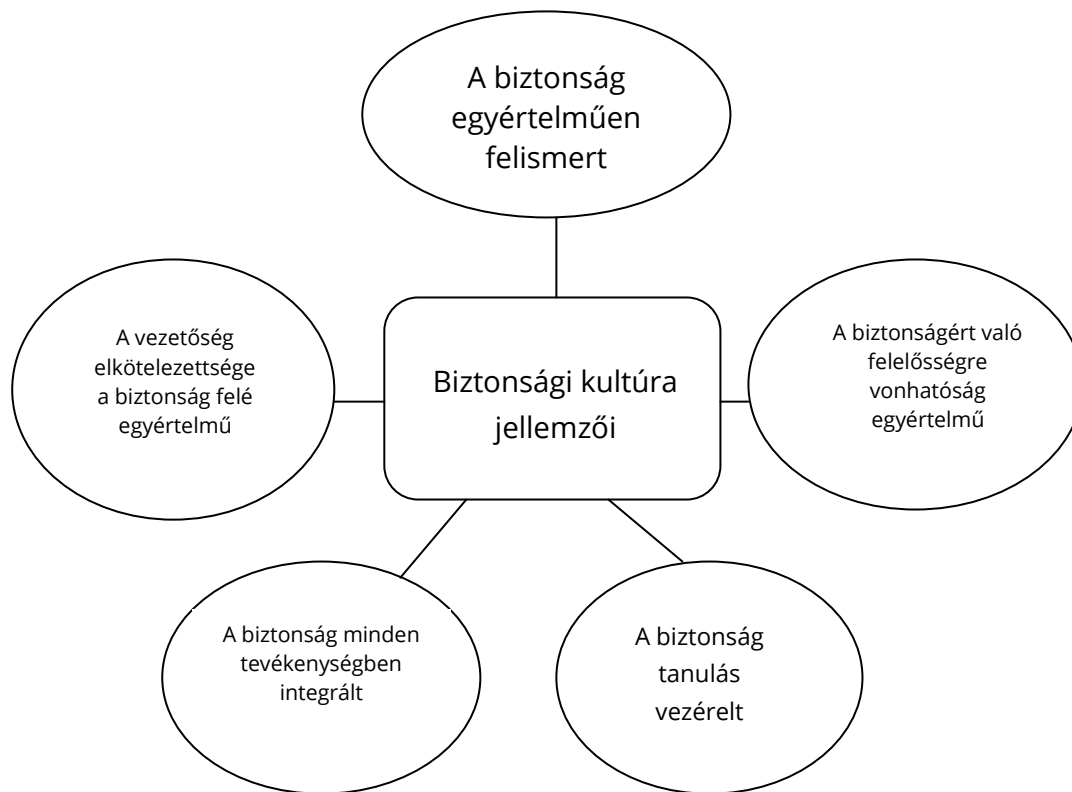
A biztonság egyértelműen felismert

A vezetőség elkötelezettsége a biztonság felé egyértelmű

Biztonsági kultúra jellemzői

A biztonságért való felelősségre vonhatóság egyértelmű

A biztonság minden tevékenységben integrált

A biztonság tanulás vezérelt